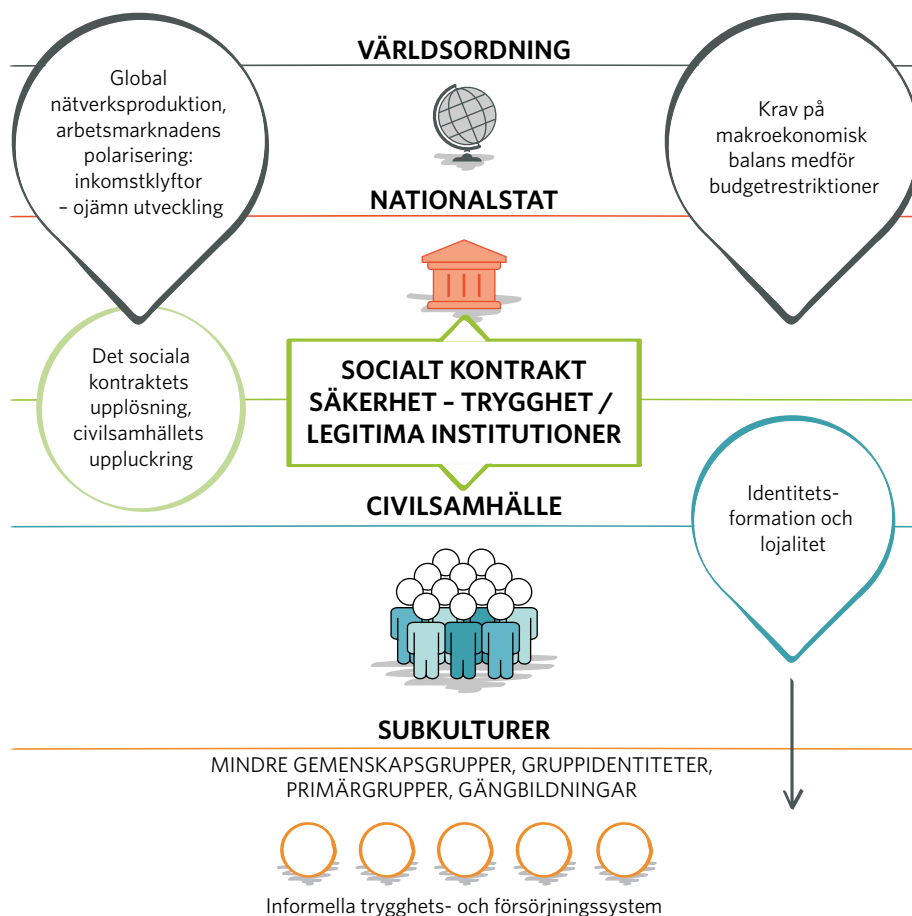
VÄRLDSORDNING

Global nätverksproduktion, arbetsmarknadens polarisering: inkomstklyftor – ojämn utveckling

Krav på makroekonomisk balans medför budgetrestriktioner

NATIONALSTAT

Det sociala kontraktets upplösning, civilsamhällets uppluckring

SOCIALT KONTRAKT SÄKERHET – TRYGGHET / LEGITIMA INSTITUTIONER

CIVILSAMHÄLLE

Identitetsformation och lojalitet

SUBKULTURER

MINDRE GEMENSKAPSGRUPPER, GRUPPIDENTITETER, PRIMÄRGRUPPER, GÄNGBILDNINGAR

Informella trygghets- och försörjningssystem